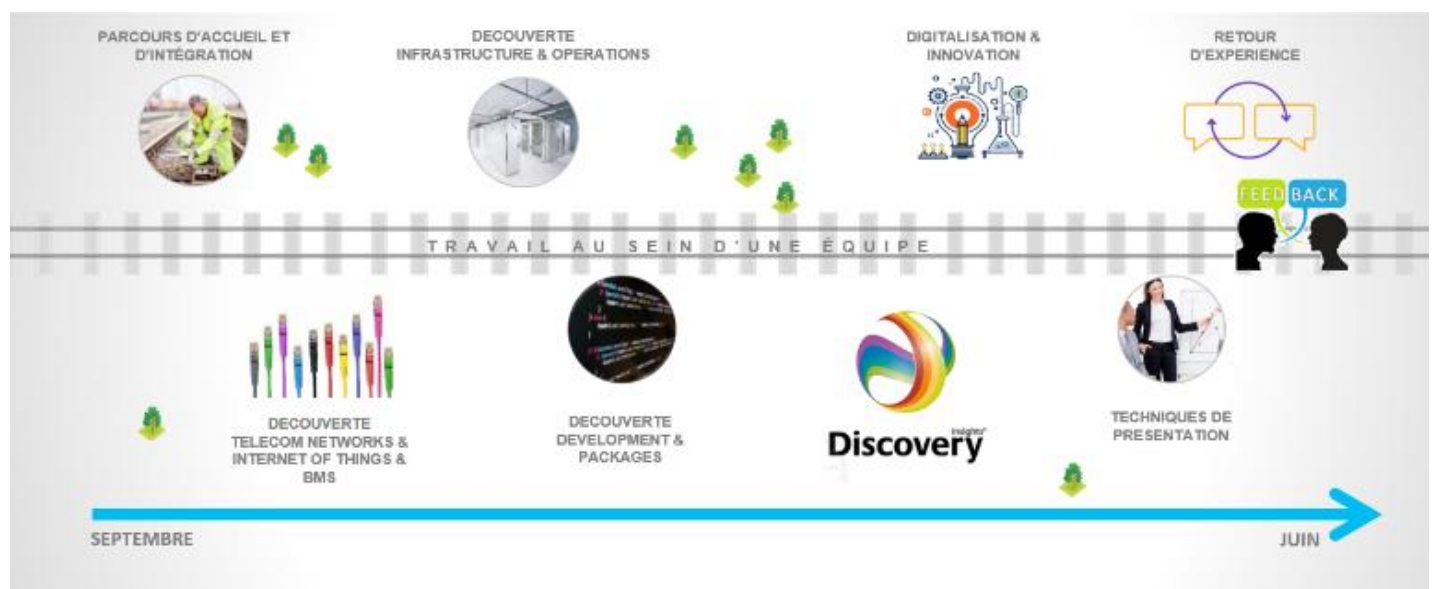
PARCOURS D'ACCUEIL ET D'INTÉGRATION

DECOUVERTE INFRASTRUCTURE & OPERATIONS

DIGITALISATION & INNOVATION

RETOUR D'EXPERIENCE

FEED BACK

TRAVAIL AU SEIN D'UNE ÉQUIPE

DECOUVERTE TELECOM NETWORKS & INTERNET OF THINGS & BMS

DECOUVERTE DEVELOPMENT & PACKAGES

Insights Discovery

TECHNIQUES DE PRESENTATION

SEPTEMBRE

JUIN